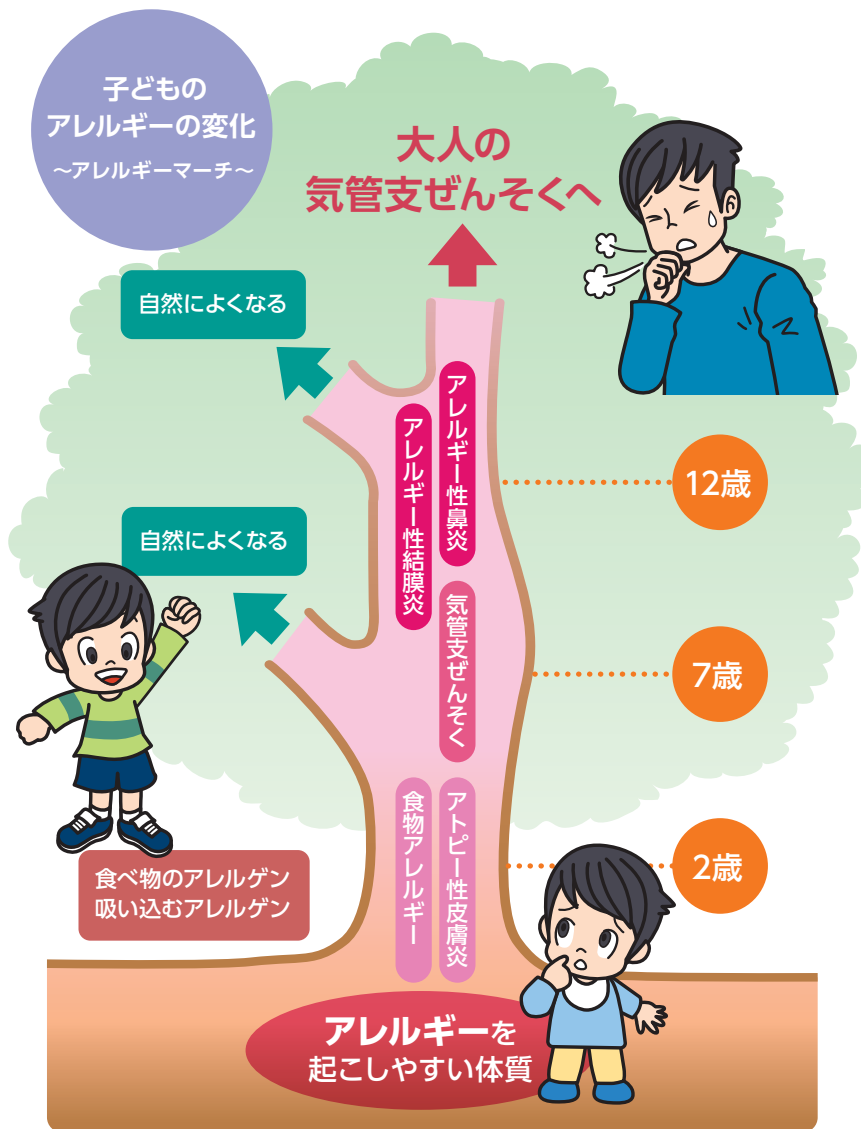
子どもの
アレルギーの変化
〜アレルギーマーチ〜

大人の
気管支ぜんそくへ

自然によくなる

アレルギー性鼻炎

アレルギー性結膜炎

12歳

自然によくなる

気管支ぜんそく

7歳

食物アレルギー

アトピー性皮膚炎

2歳

食べ物のアレルゲン
吸い込むアレルゲン

アレルギーを
起こしやすい体質